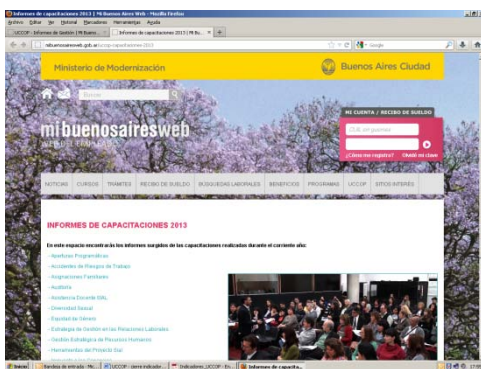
Informes de capacitaciones 2013 | Mi Buenos Aires Web - Mozilla Firefox

Archivo Editar Ver Historial Marcadores Herramientas Ayuda

UCCOP - Informes de Gestión | Mi Bueno... | Informes de capacitaciones 2013 | Mi Bu... | +

mibuenosairesweb.gob.ar/uccop-capacitaciones-2013

Google

Ministerio de Modernización

Buenos Aires Ciudad

Buscar

MI CUENTA / RECIBO DE SUELDO

mibuenosairesweb

CUIL sin guiones

¿Cómo me registro? ¿Olvidé mi clave?

NOTICIAS | CURSOS | TRÁMITES | RECIBO DE SUELDO | BÚSQUEDAS LABORALES | BENEFICIOS | PROGRAMAS | UCCOP | SITIOS INTERÉS

INFORMES DE CAPACITACIONES 2013

En este espacio encontrarás los informes surgidos de las capacitaciones realizadas durante el corriente año:

- Aperturas Programáticas
- Accidentes de Riesgos de Trabajo
- Asignaciones Familiares
- Auditoría
- Asistencia Docente SBL
- Diversidad Sexual
- Equidad de Género
- Estrategia de Gestión en las Relaciones Laborales
- Gestión Estratégica de Recursos Humanos
- Herramientas del Proyecto Sial
- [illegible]

Inicio | Bandeja de entrada - Mo... | UCCOP - sierre indicador... | Indicadores_UCCOP - Ex... | Informes de capacita...